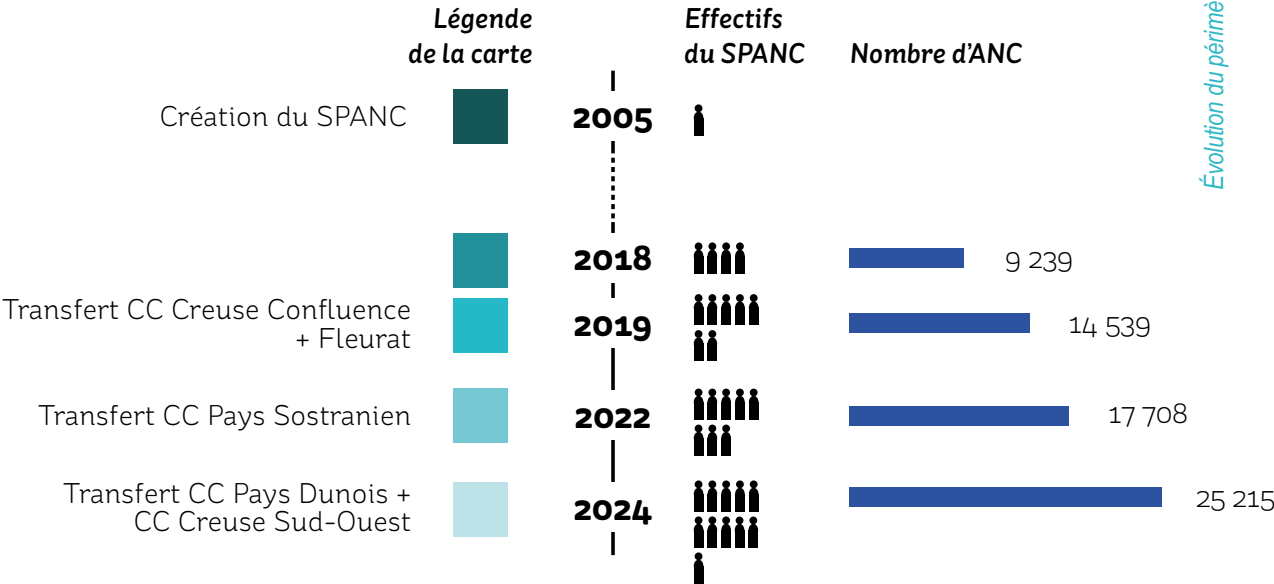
Légende de la carte

Effectifs du SPANC

Nombre d'ANC

Évolution du périmè

Création du SPANC

2005

2018

9 239

Transfert CC Creuse Confluence + Fleurat

2019

14 539

Transfert CC Pays Sostranien

2022

17 708

Transfert CC Pays Dunois + CC Creuse Sud-Ouest

2024

25 215